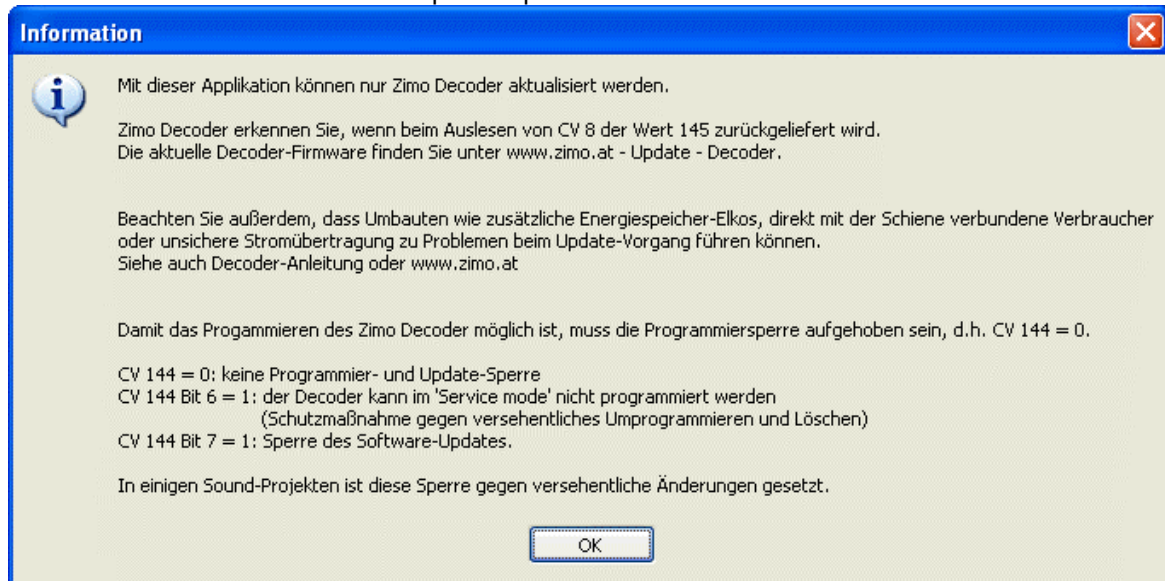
Information

Mit dieser Applikation können nur Zimo Decoder aktualisiert werden.

Zimo Decoder erkennen Sie, wenn beim Auslesen von CV 8 der Wert 145 zurückgeliefert wird.
Die aktuelle Decoder-Firmware finden Sie unter www.zimo.at - Update - Decoder.

Beachten Sie außerdem, dass Umbauten wie zusätzliche Energiespeicher-Elkos, direkt mit der Schiene verbundene Verbraucher oder unsichere Stromübertragung zu Problemen beim Update-Vorgang führen können.
Siehe auch Decoder-Anleitung oder www.zimo.at

Damit das Progammieren des Zimo Decoder möglich ist, muss die Programmiersperre aufgehoben sein, d.h. CV 144 = 0.

CV 144 = 0: keine Programmier- und Update-Sperre
CV 144 Bit 6 = 1: der Decoder kann im 'Service mode' nicht programmiert werden
(Schutzmaßnahme gegen versehentliches Umprogrammieren und Löschen)
CV 144 Bit 7 = 1: Sperre des Software-Updates.

In einigen Sound-Projekten ist diese Sperre gegen versehentliche Änderungen gesetzt.

OK